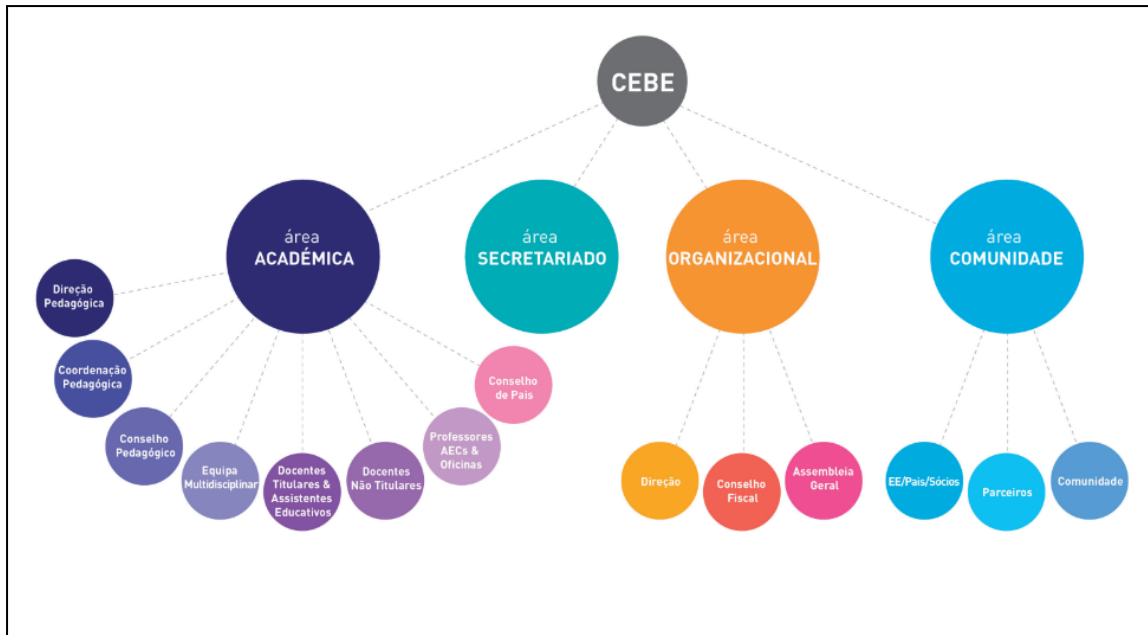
CEBE

área
ACADÉMICA

área
SECRETARIADO

área
ORGANIZACIONAL

área
COMUNIDADE

Direção Pedagógica

Coordenação Pedagógica

Conselho Pedagógico

Equipa Multidisciplinar

Docentes Titulares & Assistentes Educativos

Docentes Não Titulares

Professores AECs & Oficinas

Conselho de Pais

Direção

Conselho Fiscal

Assembleia Geral

EE/Pais/Sócios

Parceiros

Comunidade